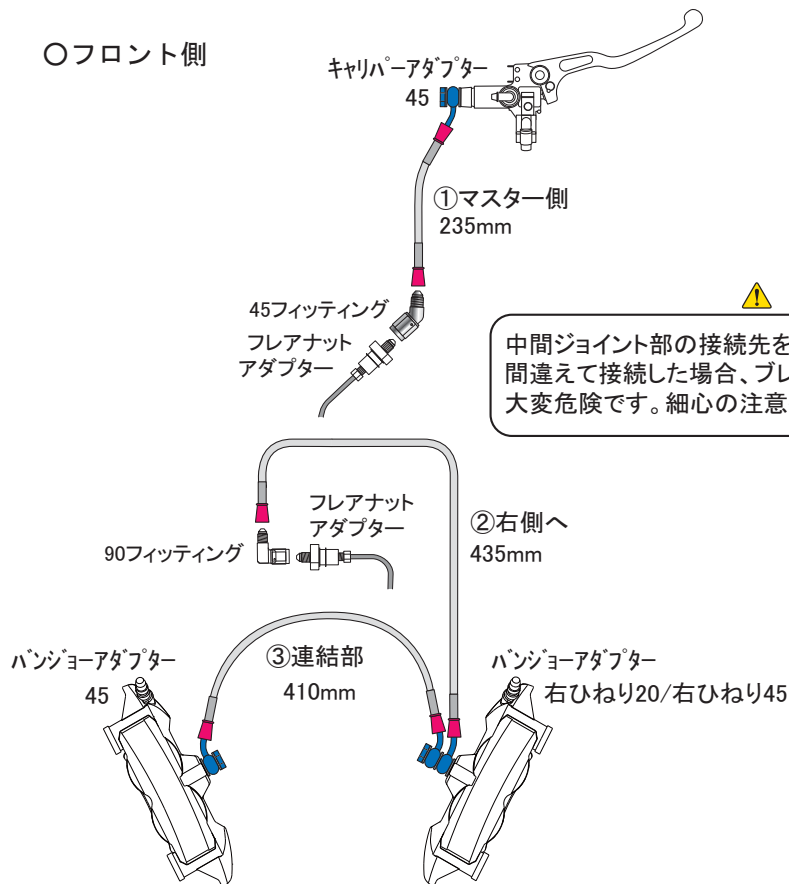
○フロント側

キャリパーアダプター
45

①マスター側
235mm

45フィッティング

フレアナット
アダプター

中間ジョイント部の接続先を
間違えて接続した場合、ブレ
大変危険です。細心の注意

フレアナット
アダプター

②右側へ
435mm

90フィッティング

バンジョーアダプター
45

③連結部
410mm

バンジョーアダプター
右ひねり20/右ひねり45